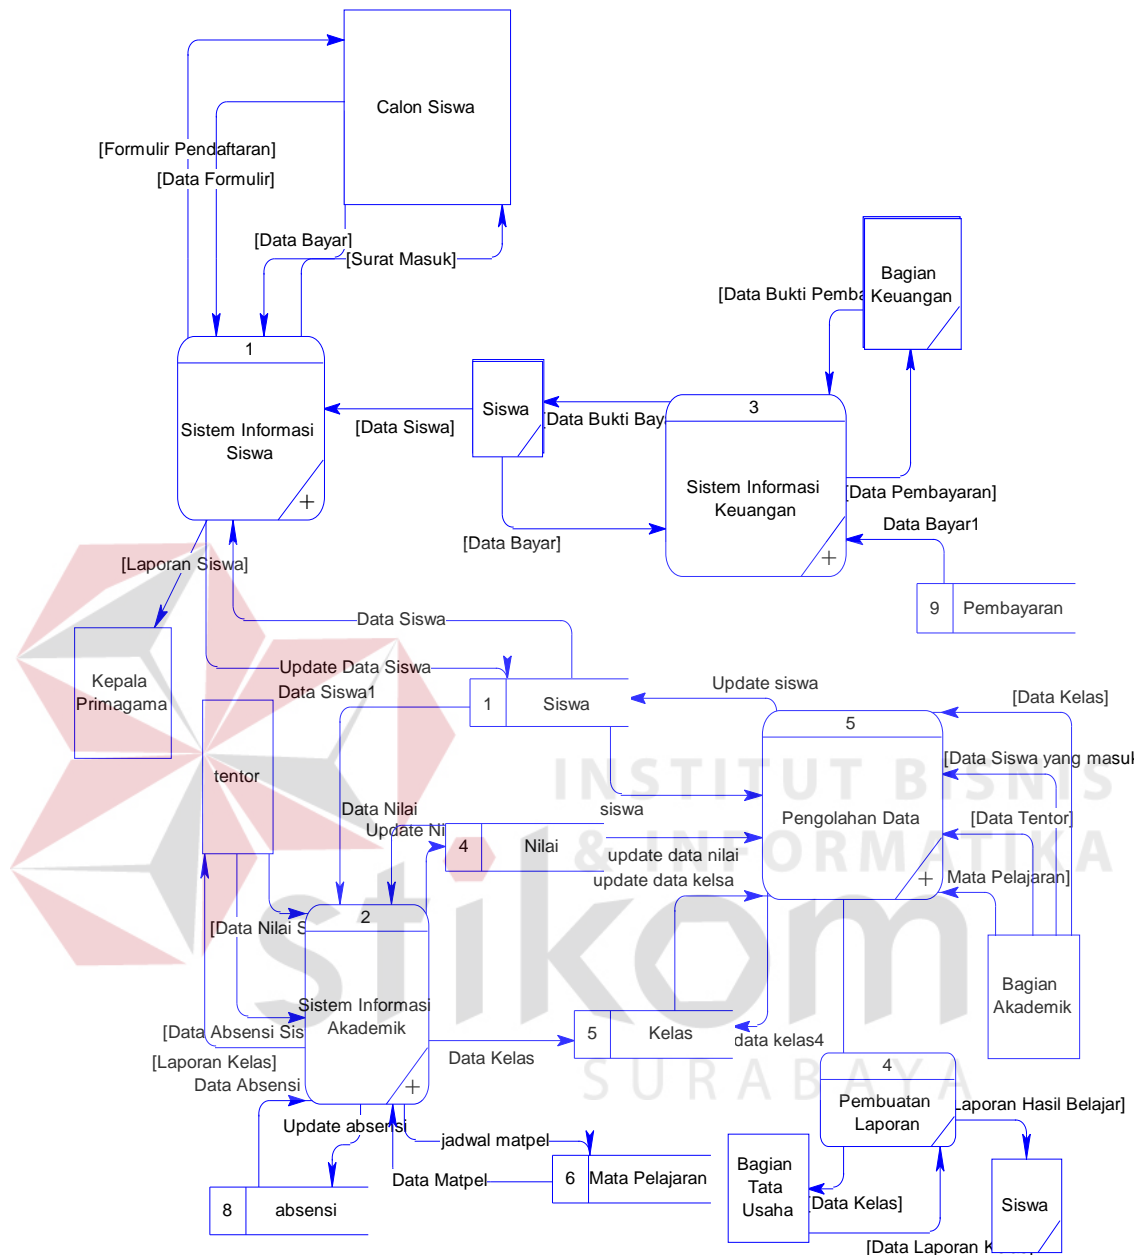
Calon Siswa

[Formulir Pendaftaran]
[Data Formulir]
[Data Bayar]
[Surat Masuk]

Bagian Keuangan
[Data Bukti Pemba

1
Sistem Informasi Siswa

Siswa
[Data Siswa]
Data Bukti Bay

3
Sistem Informasi Keuangan

[Data Pembayaran]
Data Bayar1
[Data Bayar]

9 Pembayaran

[Laporan Siswa]
Kepala Primagama
Data Siswa
Update Data Siswa
Data Siswa1
1 Siswa
Update siswa
[Data Kelas]
5
[Data Siswa yang masul
Pengolahan Data
[Data Tentor]
Mata Pelajaran]

tentor
Data Nilai
Update Ni
siswa
4 Nilai
update data nilai
update data kelsa

[Data Nilai S
2
Sistem Informasi Akademik
[Data Absensi Sis
[Laporan Kelas]
Data Absensi
Data Kelas
5 Kelas
data kelas4

Bagian Akademik

4
Pembuatan Laporan
Laporan Hasil Belajar]

Update absensi
jadwal matpel
Data Matpel
6 Mata Pelajaran
8 absensi

Bagian Tata Usaha
[Data Kelas]
[Data Laporan K
Siswa

INSTITUT BISNIS & INFORMATIKA stikom SURABAYA